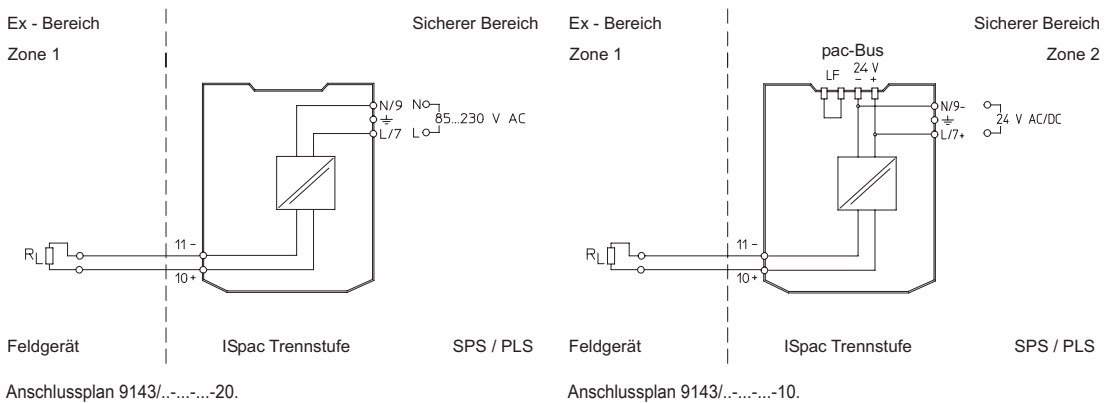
Ex - Bereich

Zone 1

Sicherer Bereich

N/9
$\frac{1}{=}$
L/7

N
85...230 V AC
L

$R_L$

11 –
10 +

Feldgerät

ISpac Trennstufe

SPS / PLS

Anschlussplan 9143/..-...-...-20.

Ex - Bereich

Zone 1

pac-Bus

LF
24 V
– +

Sicherer Bereich

Zone 2

N/9-
$\frac{1}{=}$
L/7+

24 V AC/DC

$R_L$

11 –
10 +

Feldgerät

ISpac Trennstufe

SPS / PLS

Anschlussplan 9143/..-...-...-10.